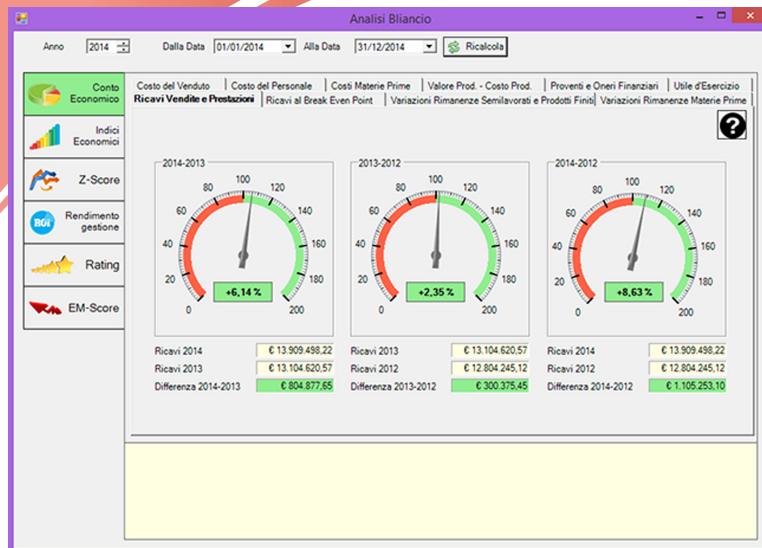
Analisi Bliancio

Anno 2014 Dalla Data 01/01/2014 Alla Data 31/12/2014 Ricalcola

Conto Economico

Indici Economici

Z-Score

ROI Rendimento gestione

Rating

EM-Score

Costo del Venduto | Costo del Personale | Costi Materie Prime | Valore Prod. - Costo Prod. | Proventi e Oneri Finanziari | Utile d'Esercizio
Ricavi Vendite e Prestazioni | Ricavi al Break Even Point | Variazioni Rimanenze Semilavorati e Prodotti Finiti | Variazioni Rimanenze Materie Prime

?

2014-2013
0 20 40 60 80 100 120 140 160 180 200
+6,14 %

2013-2012
0 20 40 60 80 100 120 140 160 180 200
+2,35 %

2014-2012
0 20 40 60 80 100 120 140 160 180 200
+8,63 %

| | |
|---|---|
| Ricavi 2014 | € 13.909.498,22 |
| Ricavi 2013 | € 13.104.620,57 |
| Differenza 2014-2013 | € 804.877,65 |

| | |
|---|---|
| Ricavi 2013 | € 13.104.620,57 |
| Ricavi 2012 | € 12.804.245,12 |
| Differenza 2013-2012 | € 300.375,45 |

| | |
|---|---|
| Ricavi 2014 | € 13.909.498,22 |
| Ricavi 2012 | € 12.804.245,12 |
| Differenza 2014-2012 | € 1.105.253,10 |